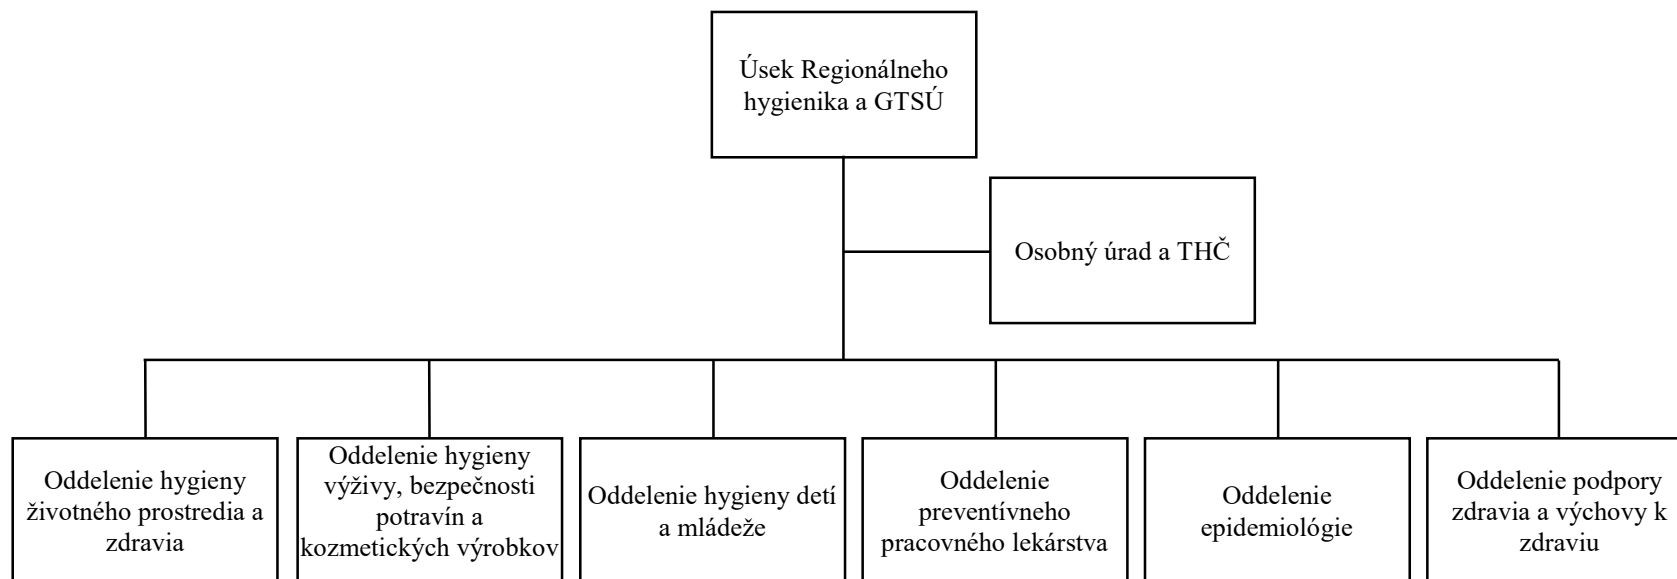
Úsek Regionálneho hygienika a GTSÚ

Osobný úrad a THČ

Oddelenie hygieny životného prostredia a zdravia

Oddelenie hygieny výživy, bezpečnosti potravín a kozmetických výrobkov

Oddelenie hygieny detí a mládeže

Oddelenie preventívneho pracovného lekárstva

Oddelenie epidemiológie

Oddelenie podpory zdravia a výchovy k zdraviu